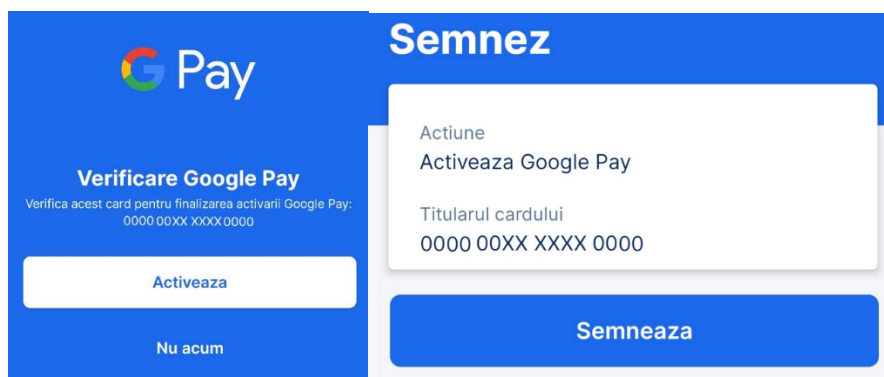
G Pay

Verificare Google Pay

Verifica acest card pentru finalizarea activarii Google Pay: 0000 00XX XXXX 0000

Activeaza

Nu acum

Semnez

Actiune
Activeaza Google Pay

Titularul cardului
0000 00XX XXXX 0000

Semneaza